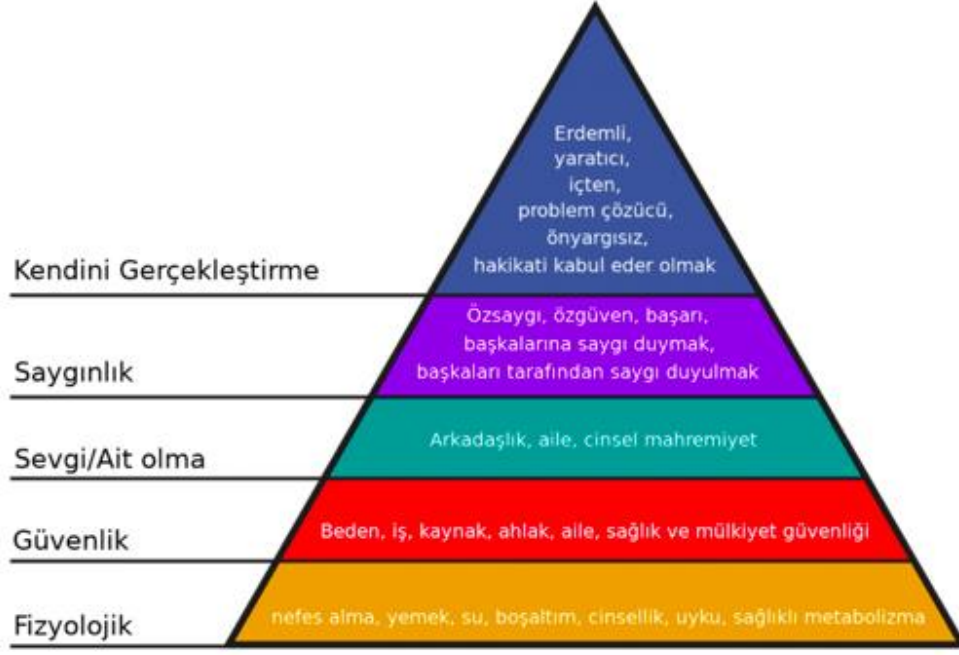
Erdemli,
yaratıcı,
içten,
problem çözücü,
önyargısız,
hakikati kabul eder olmak

Kendini Gerçekleştirme

Özsaygı, özgüven, başarı,
başkalarına saygı duymak,
başkaları tarafından saygı duyulmak

Saygınlık

Arkadaşlık, aile, cinsel mahremiyet

Sevgi/Ait olma

Beden, iş, kaynak, ahlak, aile, sağlık ve mülkiyet güvenliği

Güvenlik

nefes alma, yemek, su, boşaltım, cinsellik, uyku, sağlıklı metabolizma

Fizyolojik